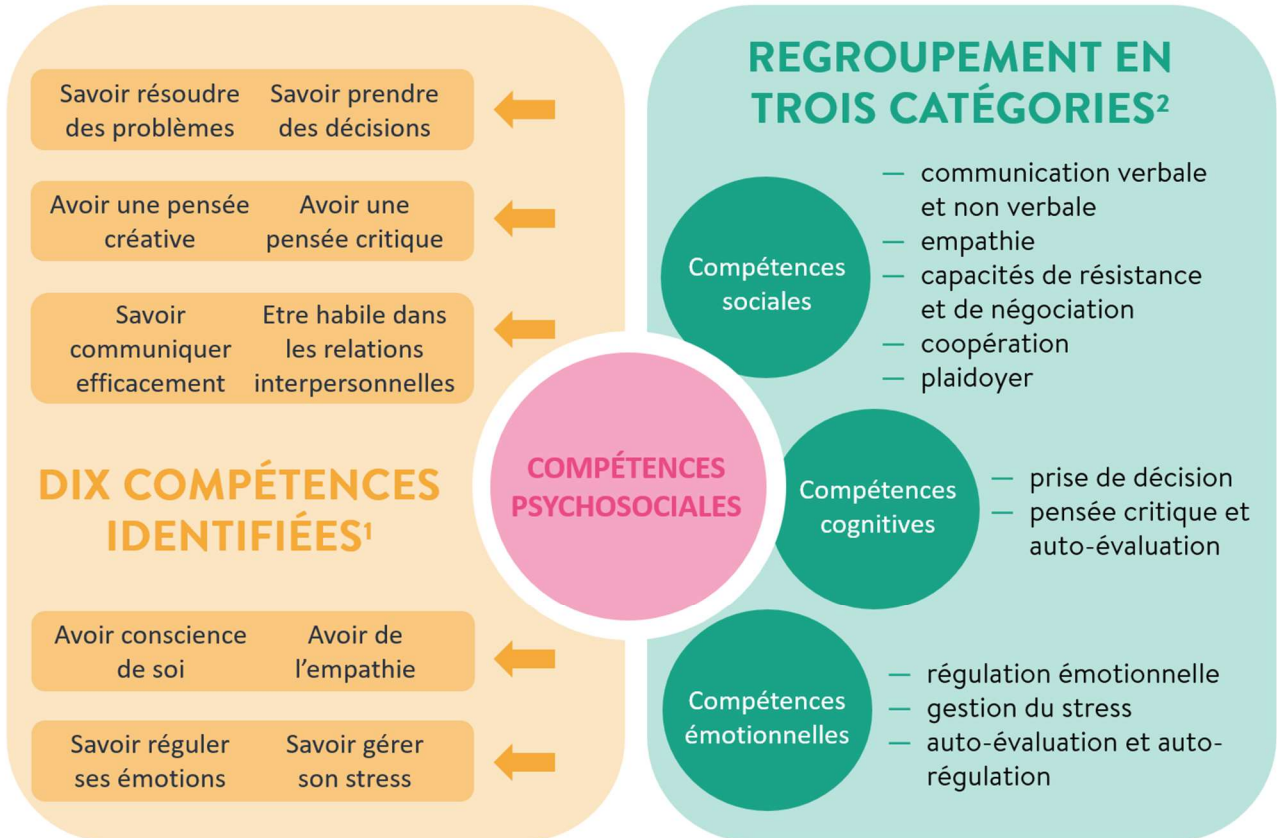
Savoir résoudre des problèmes

Savoir prendre des décisions

Avoir une pensée créative

Avoir une pensée critique

Savoir communiquer efficacement

Etre habile dans les relations interpersonnelles

DIX COMPÉTENCES IDENTIFIÉES$^1$

Avoir conscience de soi

Avoir de l'empathie

Savoir réguler ses émotions

Savoir gérer son stress

COMPÉTENCES PSYCHOSOCIALES

REGROUPEMENT EN TROIS CATÉGORIES$^2$

Compétences sociales

— communication verbale et non verbale
— empathie
— capacités de résistance et de négociation
— coopération
— plaidoyer

Compétences cognitives

— prise de décision
— pensée critique et auto-évaluation

Compétences émotionnelles

— régulation émotionnelle
— gestion du stress
— auto-évaluation et autorégulation